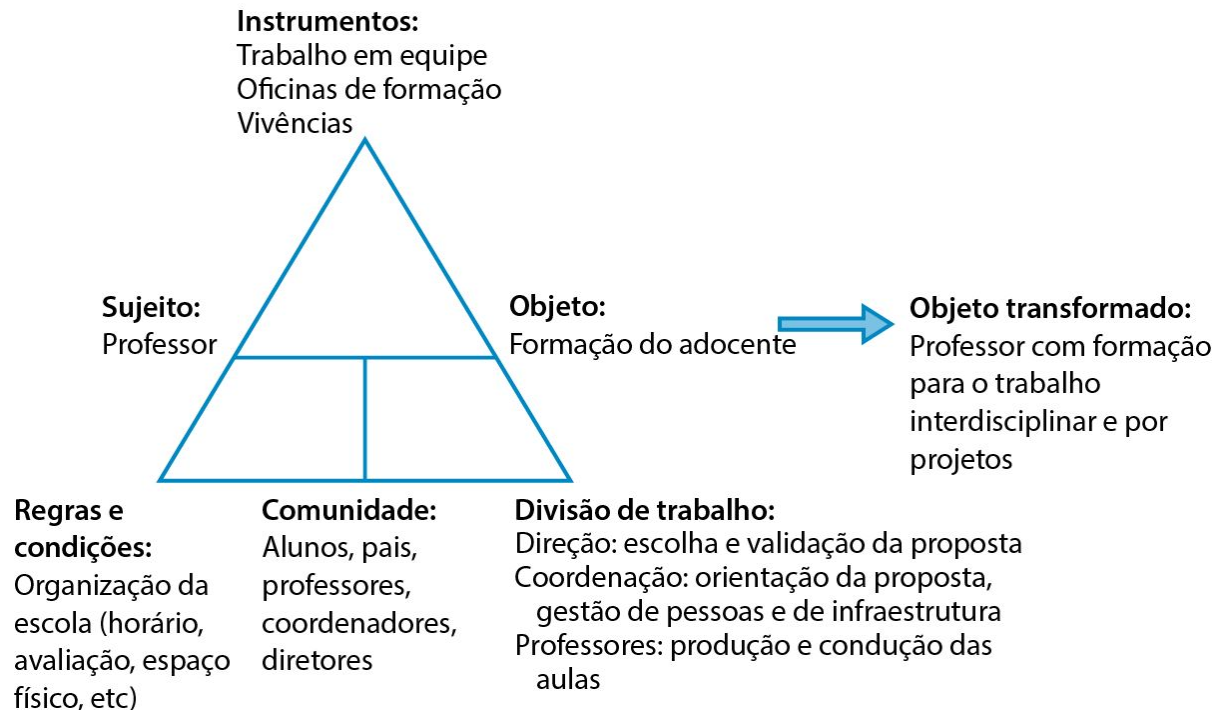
**Instrumentos:**
Trabalho em equipe
Oficinas de formação
Vivências

**Sujeito:**
Professor

**Objeto:**
Formação do adocente

**Objeto transformado:**
Professor com formação para o trabalho interdisciplinar e por projetos

**Regras e condições:**
Organização da escola (horário, avaliação, espaço físico, etc)

**Comunidade:**
Alunos, pais, professores, coordenadores, diretores

**Divisão de trabalho:**
Direção: escolha e validação da proposta
Coordenação: orientação da proposta, gestão de pessoas e de infraestrutura
Professores: produção e condução das aulas